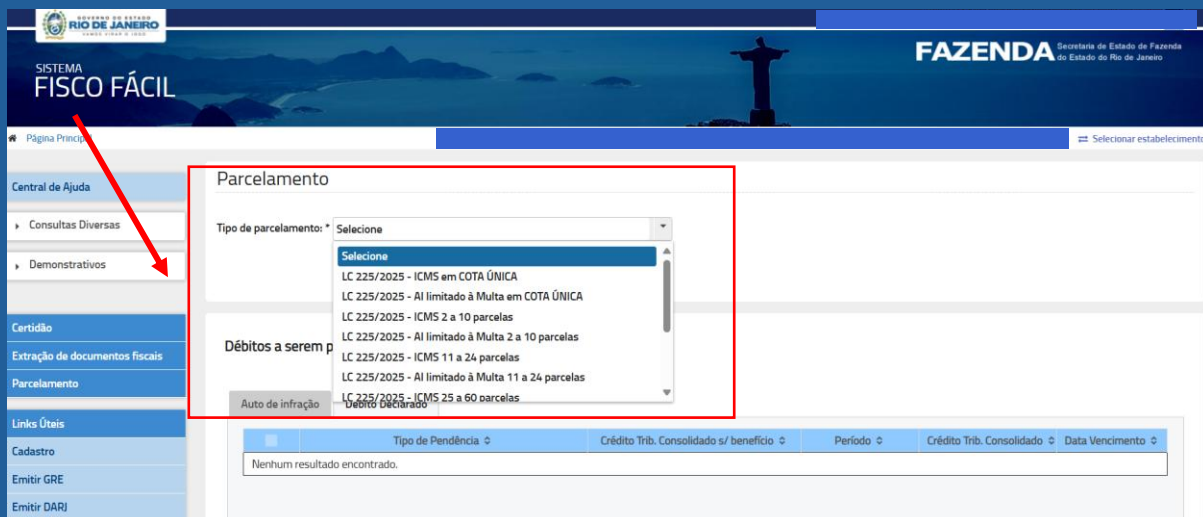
GOVERNO DO ESTADO
RIO DE JANEIRO
VAMOS VIRAR O JOGO

SISTEMA
FISCO FÁCIL

FAZENDA Secretaria de Estado de Fazenda do Estado do Rio de Janeiro

Página Principal

Selecionar estabelecimento

Central de Ajuda
Consultas Diversas
Demonstrativos

Certidão
Extração de documentos fiscais
Parcelamento

Links Úteis
Cadastro
Emitir GRE
Emitir DARJ

Parcelamento

Tipo de parcelamento: * Selecione

Selecione
LC 225/2025 - ICMS em COTA ÚNICA
LC 225/2025 - AI limitado à Multa em COTA ÚNICA
LC 225/2025 - ICMS 2 a 10 parcelas
LC 225/2025 - AI limitado à Multa 2 a 10 parcelas
LC 225/2025 - ICMS 11 a 24 parcelas
LC 225/2025 - AI limitado à Multa 11 a 24 parcelas
LC 225/2025 - ICMS 25 a 60 parcelas

Débitos a serem p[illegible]

Auto de infração | Débito Declarado

| | Tipo de Pendência | Crédito Trib. Consolidado s/ benefício | Período | Crédito Trib. Consolidado | Data Vencimento |
|---|---|---|---|---|---|
| Nenhum resultado encontrado. | | | | | |